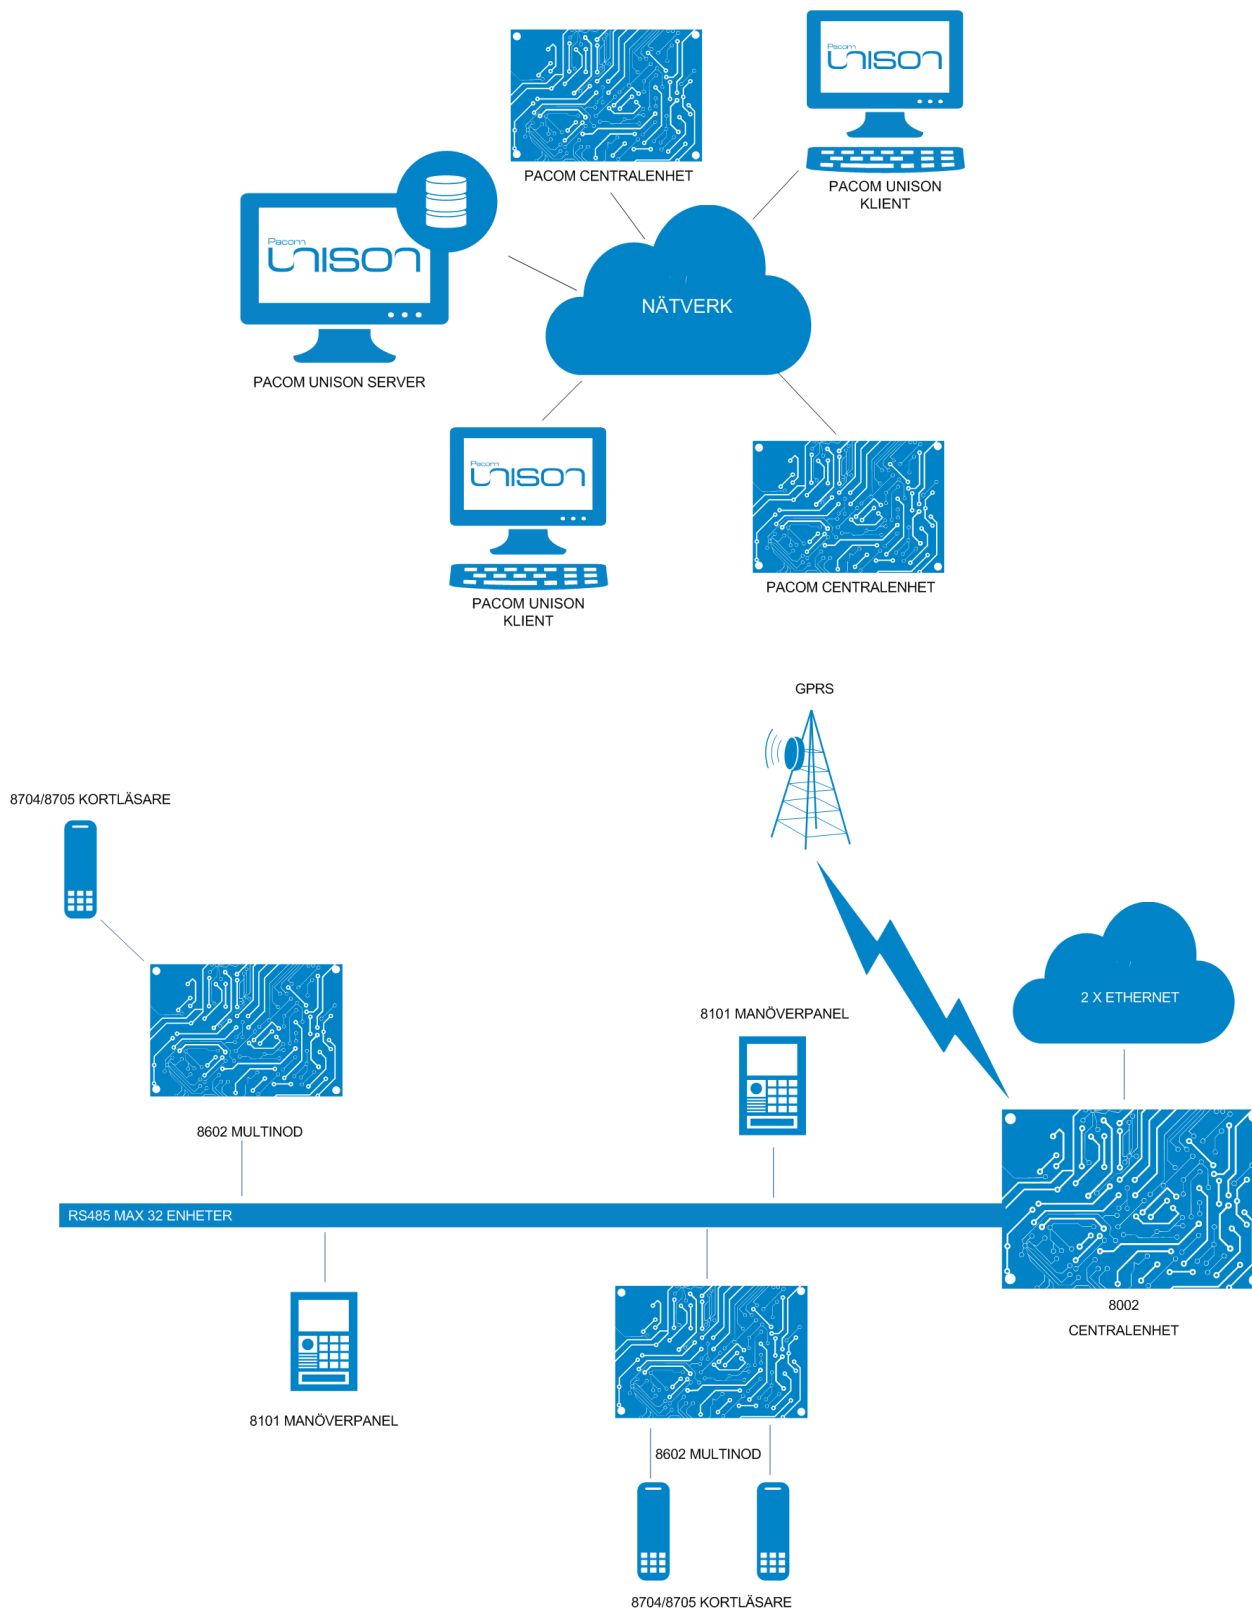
PACOM CENTRALENHET

Pacom UNISON

PACOM UNISON KLIENT

Pacom UNISON

PACOM UNISON SERVER

NÄTVERK

Pacom UNISON

PACOM UNISON KLIENT

PACOM CENTRALENHET

GPRS

8704/8705 KORTLÄSARE

2 X ETHERNET

8101 MANÖVERPANEL

8602 MULTINOD

RS485 MAX 32 ENHETER

8002 CENTRALENHET

8101 MANÖVERPANEL

8602 MULTINOD

8704/8705 KORTLÄSARE